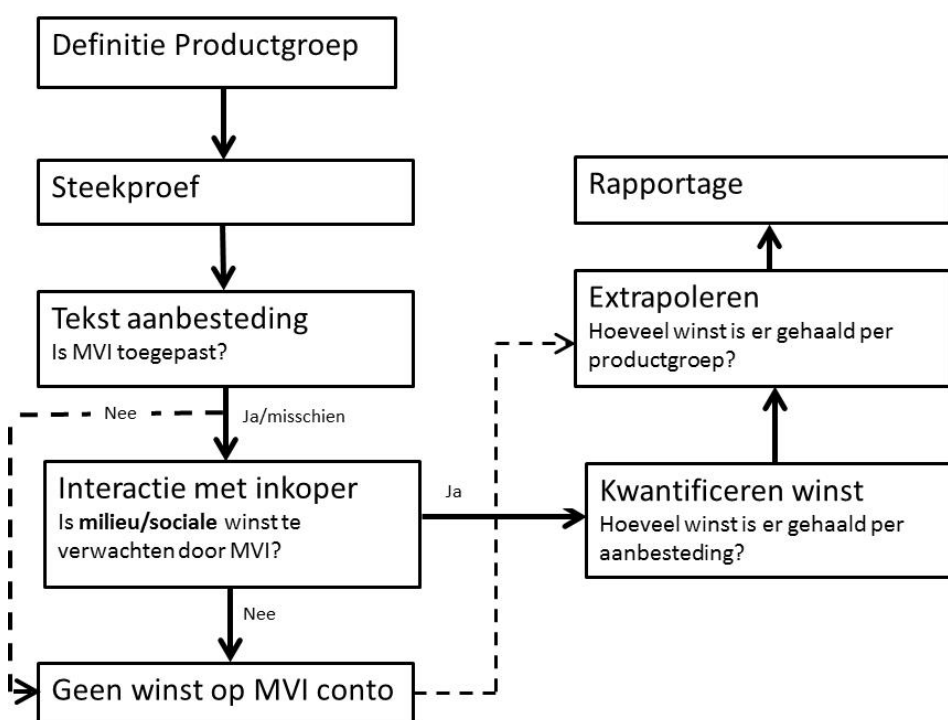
Definitie Productgroep

Steekproef

Tekst aanbesteding
Is MVI toegepast?

Nee

Ja/misschien

Interactie met inkoper
Is **milieu/sociale** winst te verwachten door MVI?

Ja

Nee

Geen winst op MVI conto

Rapportage

Extrapoleren
Hoeveel winst is er gehaald per productgroep?

Kwantificeren winst
Hoeveel winst is er gehaald per aanbesteding?